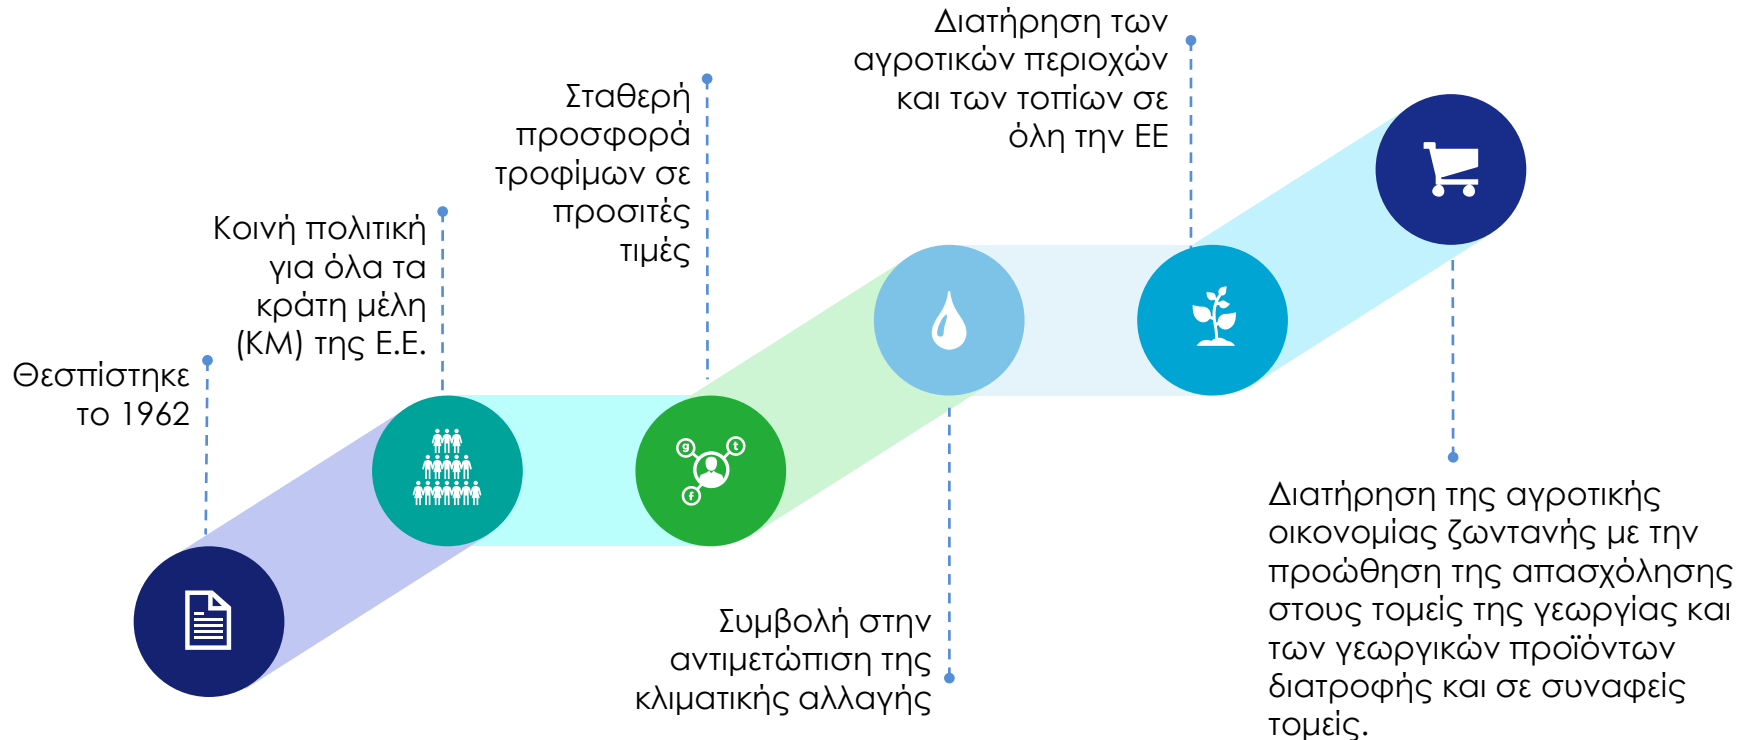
Θεσπίστηκε το 1962

Κοινή πολιτική για όλα τα κράτη μέλη (ΚΜ) της Ε.Ε.

Σταθερή προσφορά τροφίμων σε προσιτές τιμές

Διατήρηση των αγροτικών περιοχών και των τοπίων σε όλη την ΕΕ

Συμβολή στην αντιμετώπιση της κλιματικής αλλαγής

Διατήρηση της αγροτικής οικονομίας ζωντανής με την προώθηση της απασχόλησης στους τομείς της γεωργίας και των γεωργικών προϊόντων διατροφής και σε συναφείς τομείς.